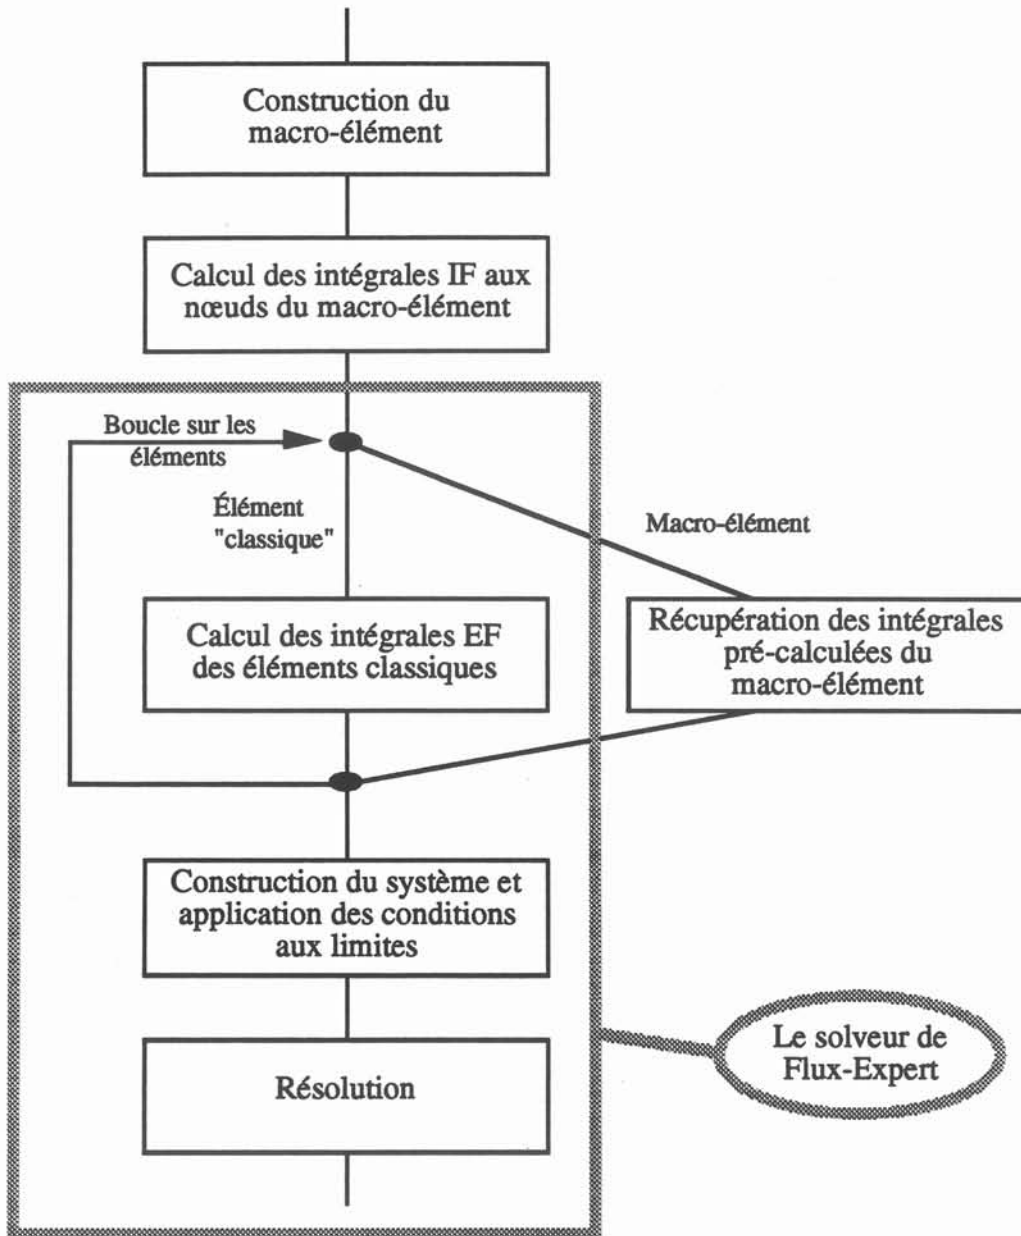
Construction du macro-élément

Calcul des intégrales IF aux nœuds du macro-élément

Boucle sur les éléments

Élément "classique"

Macro-élément

Calcul des intégrales EF des éléments classiques

Récupération des intégrales pré-calculées du macro-élément

Construction du système et application des conditions aux limites

Résolution

Le solveur de Flux-Expert